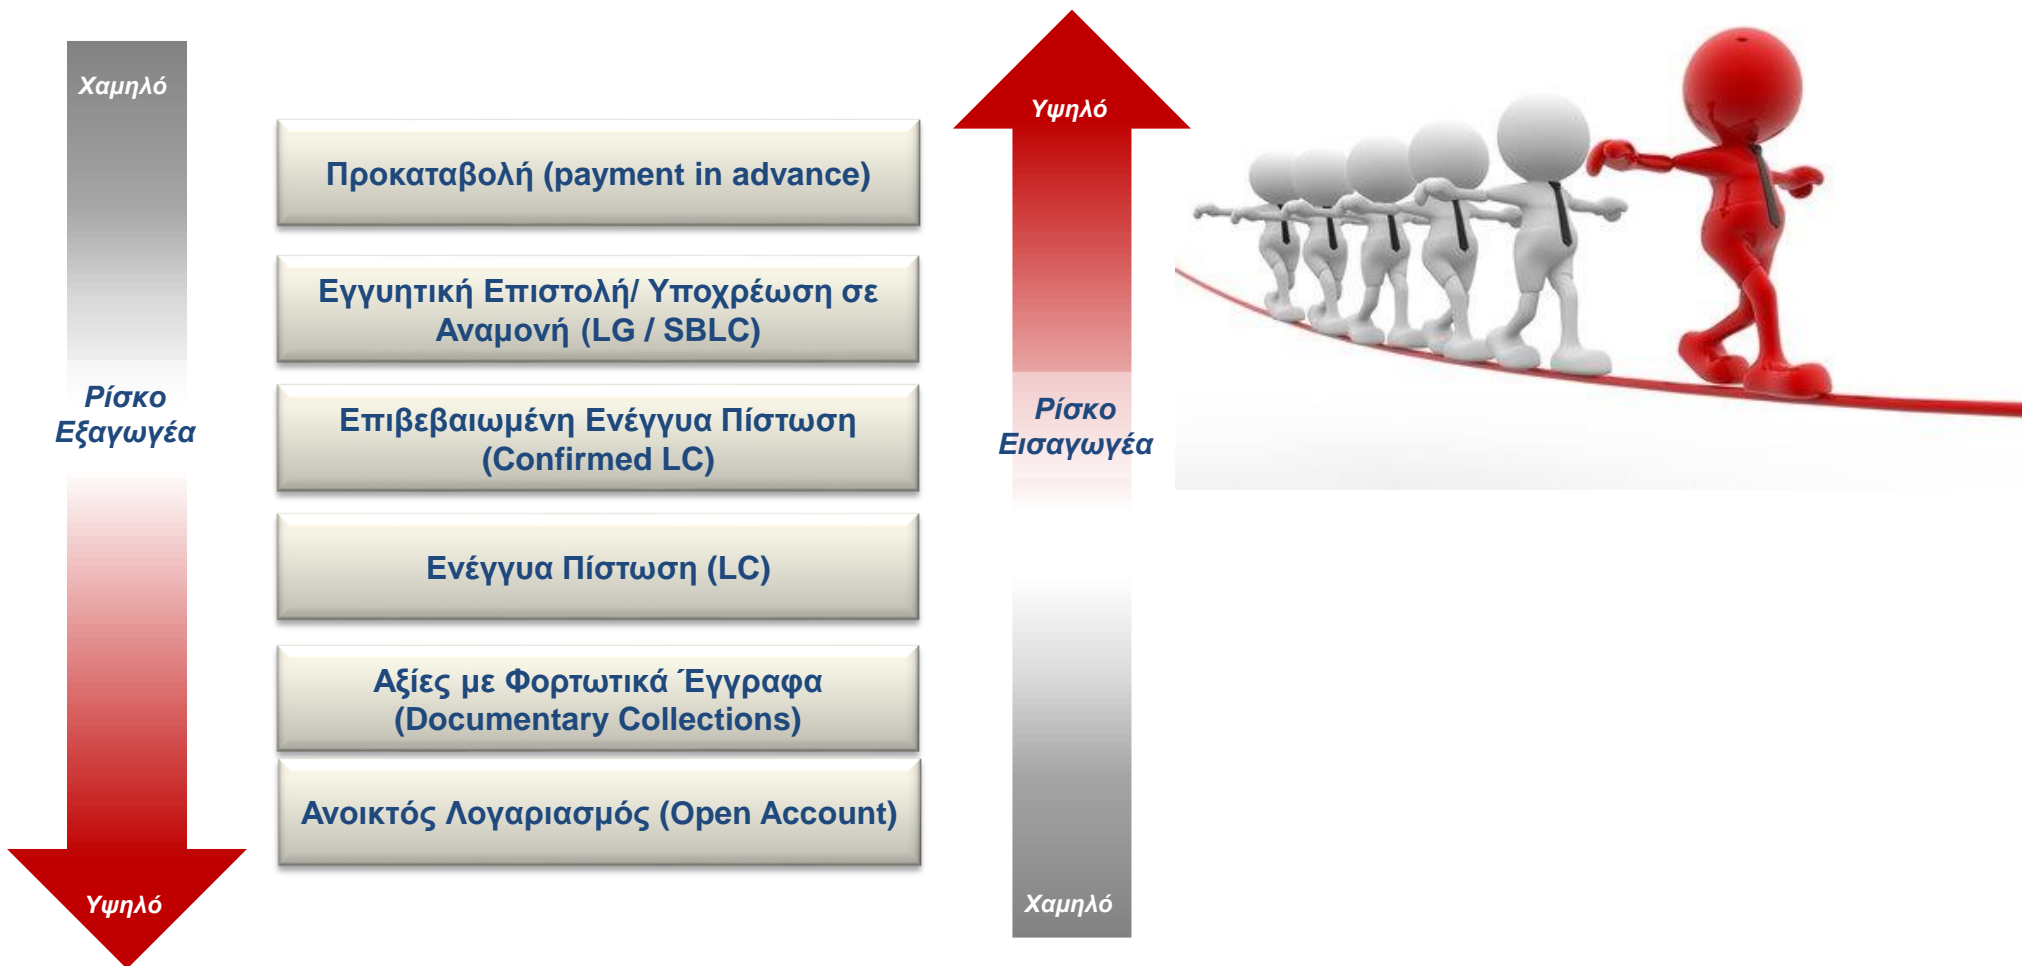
Χαμηλό

Ρίσκο Εξαγωγέα

Υψηλό

Προκαταβολή (payment in advance)

Εγγυητική Επιστολή/ Υποχρέωση σε Αναμονή (LG / SBLC)

Επιβεβαιωμένη Ενέγγυα Πίστωση (Confirmed LC)

Ενέγγυα Πίστωση (LC)

Αξίες με Φορτωτικά Έγγραφα (Documentary Collections)

Ανοικτός Λογαριασμός (Open Account)

Υψηλό

Ρίσκο Εισαγωγέα

Χαμηλό